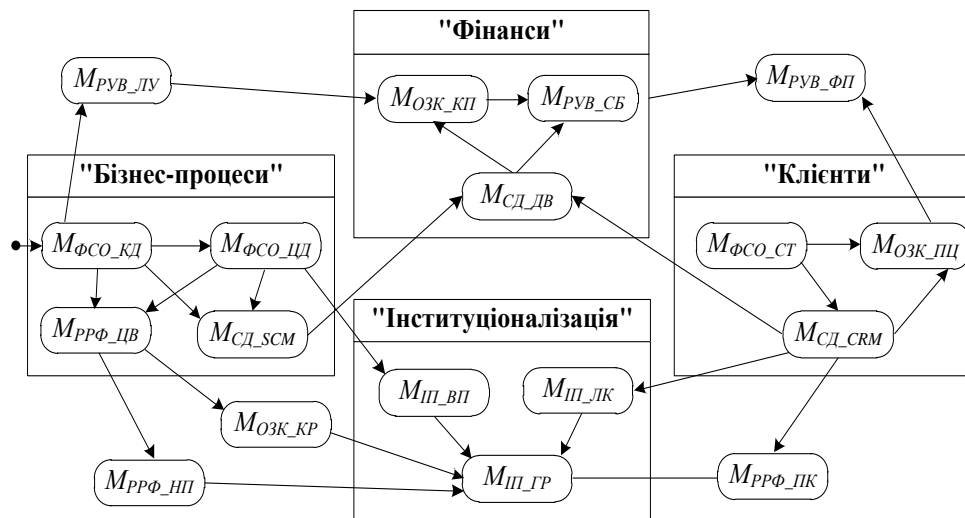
"Фінанси"

$M_{РУВ\_ЛУ}$

$M_{ОЗК\_КП}$

$M_{РУВ\_СБ}$

$M_{РУВ\_ФП}$

"Бізнес-процеси"

$M_{СД\_ДВ}$

"Клієнти"

$M_{ФСО\_КД}$

$M_{ФСО\_ЦД}$

$M_{ФСО\_СТ}$

$M_{ОЗК\_ПЦ}$

$M_{РРФ\_ЦВ}$

$M_{СД\_SCM}$

"Інституціоналізація"

$M_{СД\_CRM}$

$M_{ІП\_ВП}$

$M_{ІП\_ЛК}$

$M_{ОЗК\_КР}$

$M_{РРФ\_НП}$

$M_{ІП\_ГР}$

$M_{РРФ\_ПК}$